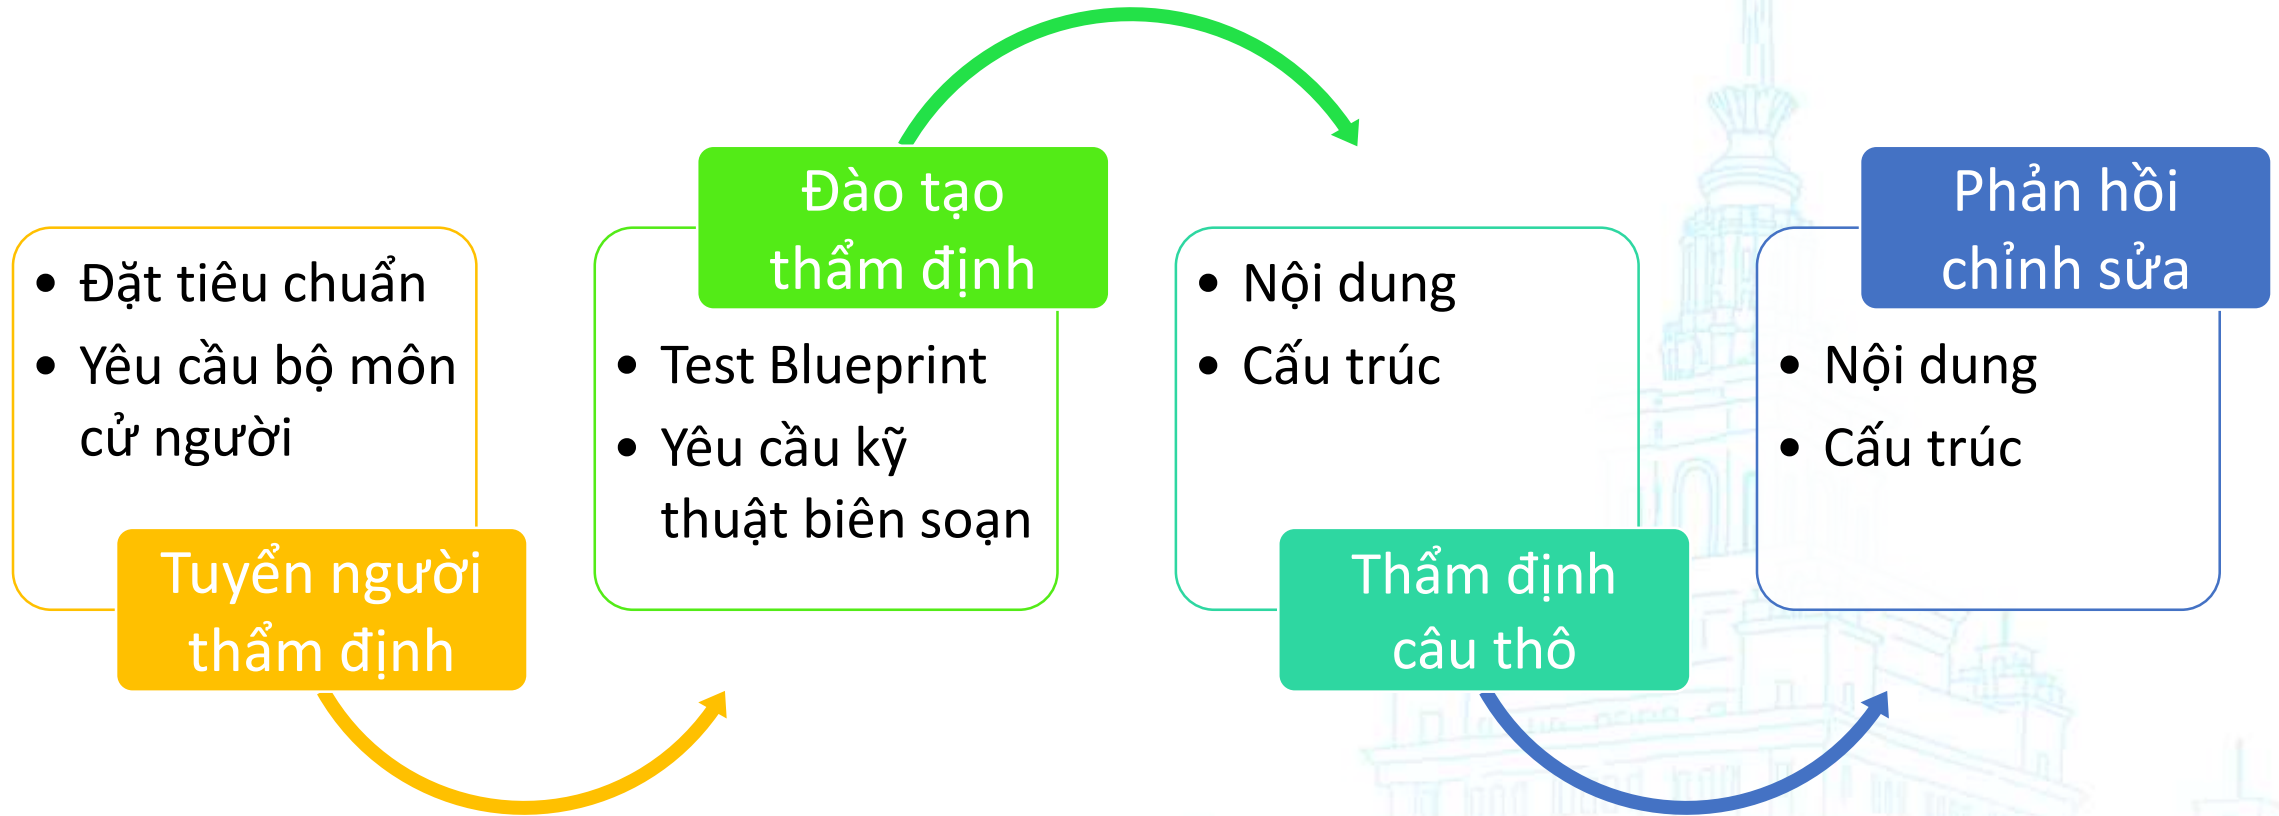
- Đặt tiêu chuẩn
- Yêu cầu bộ môn cử người

Tuyển người thẩm định

Đào tạo thẩm định

- Test Blueprint
- Yêu cầu kỹ thuật biên soạn

- Nội dung
- Cấu trúc

Thẩm định câu thô

Phản hồi chỉnh sửa

- Nội dung
- Cấu trúc